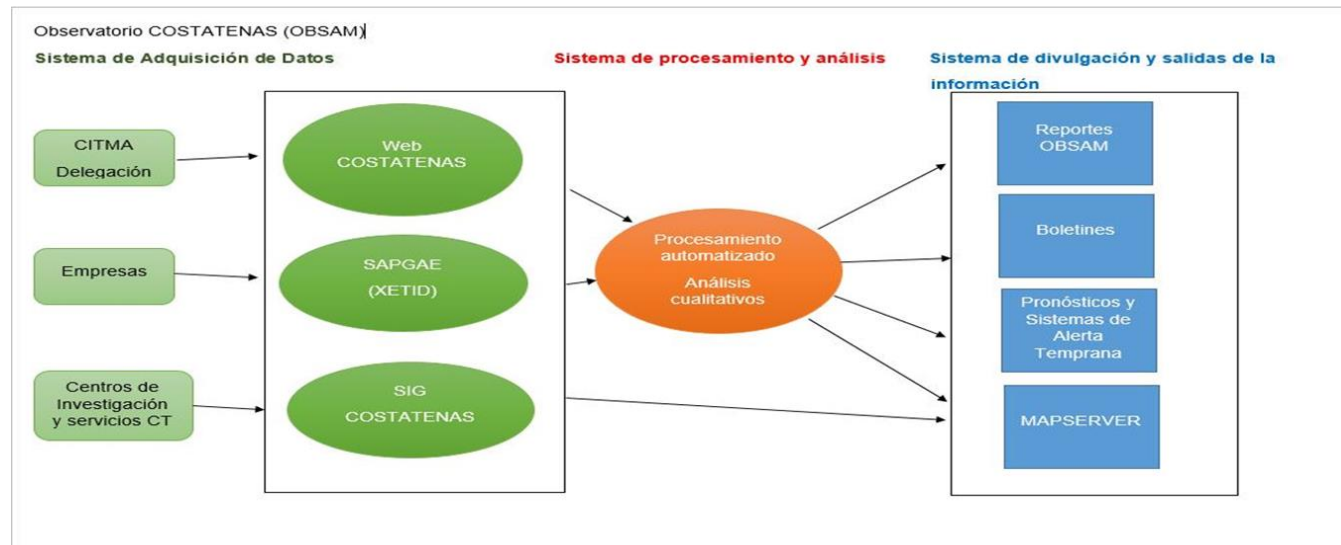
Observatorio COSTATENAS (OBSAM)

Sistema de Adquisición de Datos

Sistema de procesamiento y análisis

Sistema de divulgación y salidas de la información

CITMA Delegación

Empresas

Centros de Investigación y servicios CT

Web COSTATENAS

SAPGAE (XETID)

SIG COSTATENAS

Procesamiento automatizado

Análisis cualitativos

Reportes OBSAM

Boletines

Pronósticos y Sistemas de Alerta Temprana

MAPSERVER